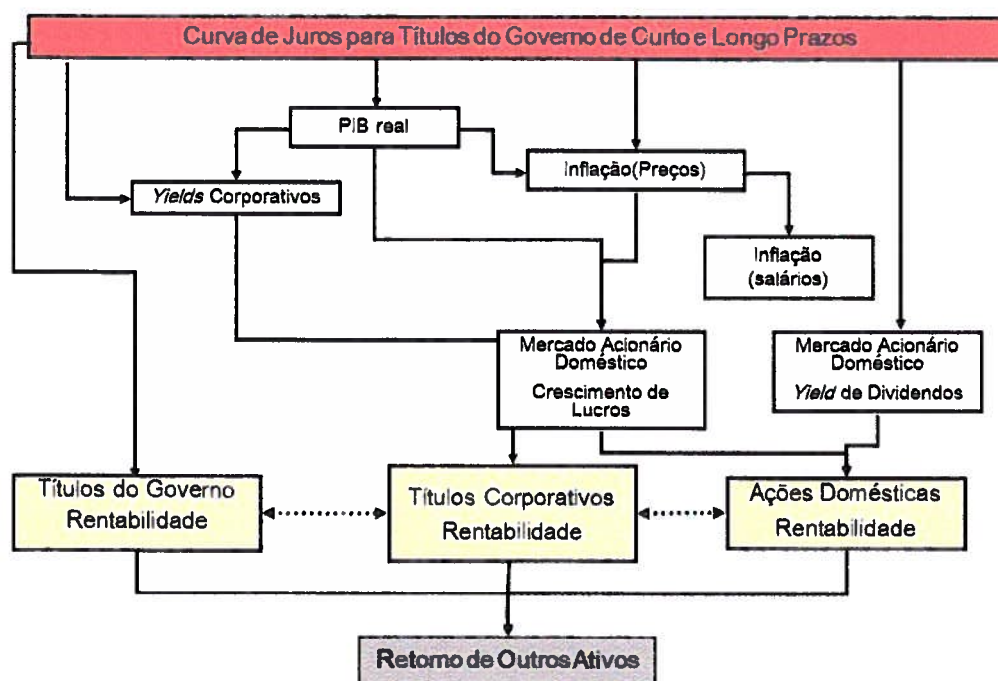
Curva de Juros para Títulos do Governo de Curto e Longo Prazos

PIB real

Yields Corporativos

Inflação(Preços)

Inflação (salários)

Mercado Acionário Doméstico

Crescimento de Lucros

Mercado Acionário Doméstico

Yield de Dividendos

Títulos do Governo Rentabilidade

Títulos Corporativos Rentabilidade

Ações Domésticas Rentabilidade

Retorno de Outros Ativos